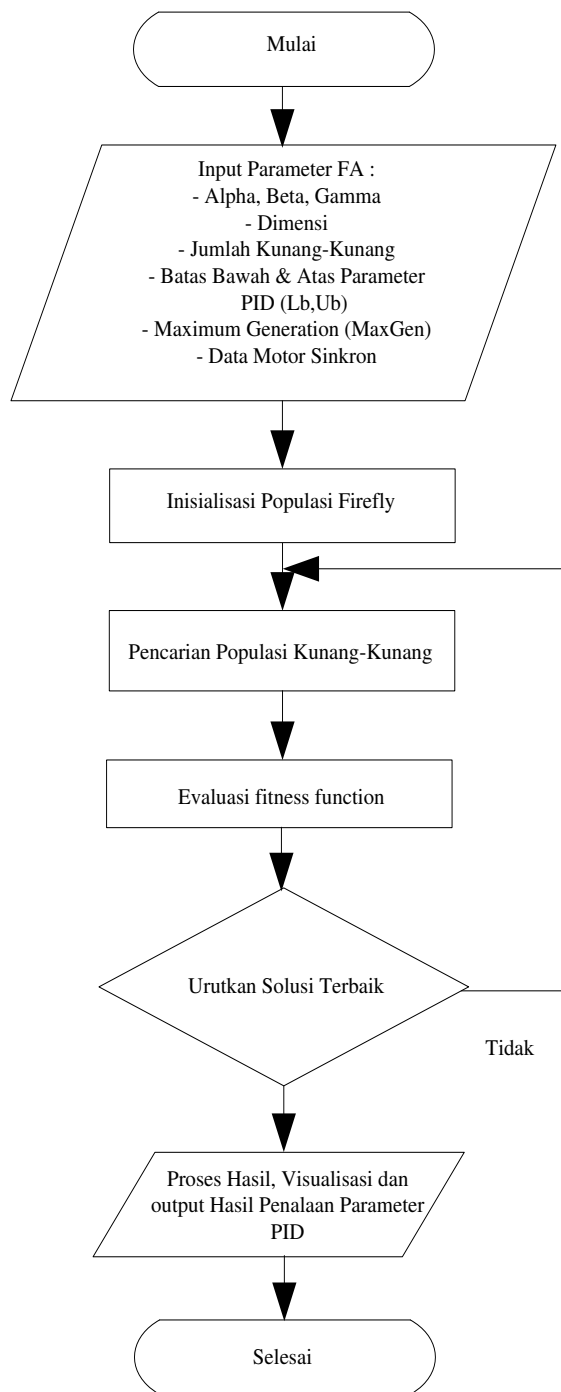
Mulai

Input Parameter FA :
- Alpha, Beta, Gamma
- Dimensi
- Jumlah Kunang-Kunang
- Batas Bawah & Atas Parameter PID (Lb,Ub)
- Maximum Generation (MaxGen)
- Data Motor Sinkron

Inisialisasi Populasi Firefly

Pencarian Populasi Kunang-Kunang

Evaluasi fitness function

Urutkan Solusi Terbaik

Tidak

Proses Hasil, Visualisasi dan output Hasil Penalaan Parameter PID

Selesai